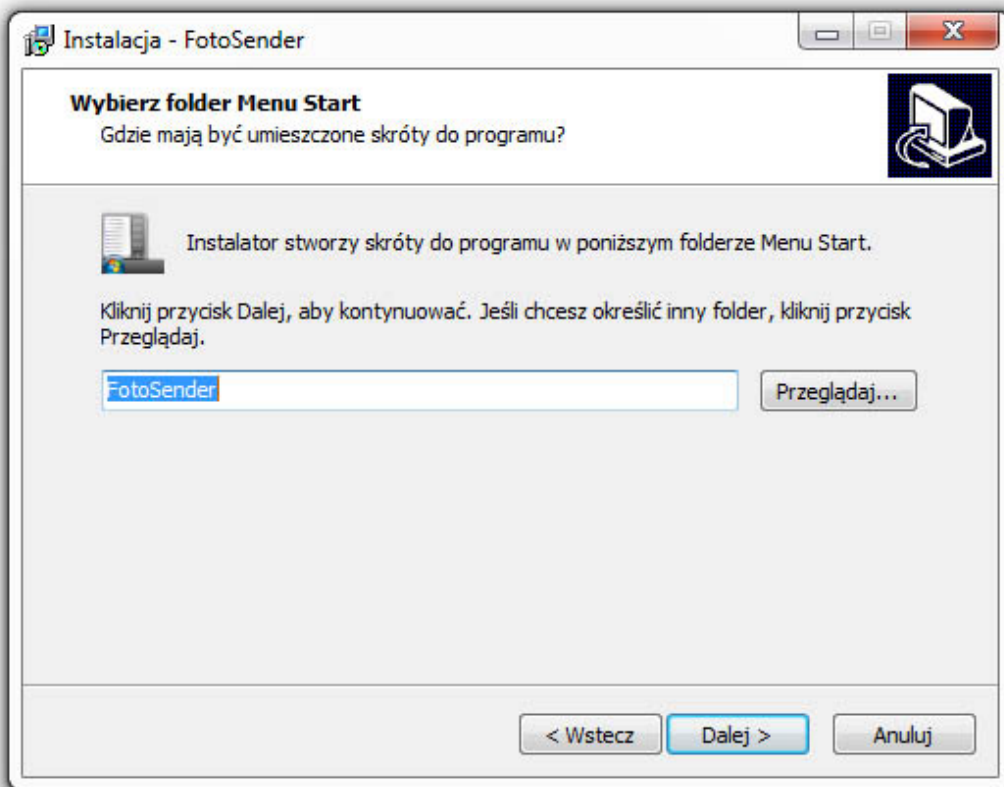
Instalacja - FotoSender

Wybierz folder Menu Start
Gdzie mają być umieszczone skróty do programu?

Instalator stworzy skróty do programu w poniższym folderze Menu Start.

Kliknij przycisk Dalej, aby kontynuować. Jeśli chcesz określić inny folder, kliknij przycisk Przeglądaj.

FotoSender

Przeglądaj...

< Wstecz
Dalej >
Anuluj